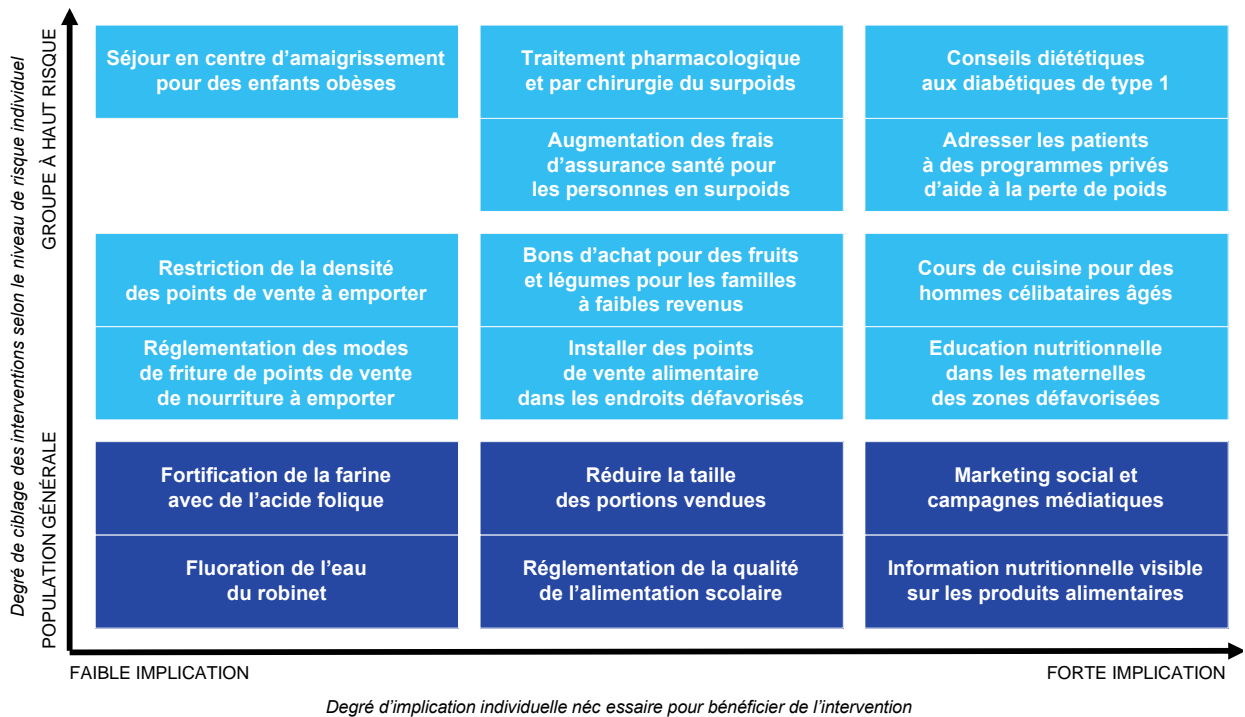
Degré de ciblage des interventions selon le niveau de risque individuel

GROUPE À HAUT RISQUE

POPULATION GÉNÉRALE

Séjour en centre d'amaigrissement pour des enfants obèses

Traitement pharmacologique et par chirurgie du surpoids

Conseils diététiques aux diabétiques de type 1

Augmentation des frais d'assurance santé pour les personnes en surpoids

Adresser les patients à des programmes privés d'aide à la perte de poids

Restriction de la densité des points de vente à emporter

Bons d'achat pour des fruits et légumes pour les familles à faibles revenus

Cours de cuisine pour des hommes célibataires âgés

Réglementation des modes de friture de points de vente de nourriture à emporter

Installer des points de vente alimentaire dans les endroits défavorisés

Education nutritionnelle dans les maternelles des zones défavorisées

Fortification de la farine avec de l'acide folique

Réduire la taille des portions vendues

Marketing social et campagnes médiatiques

Fluoration de l'eau du robinet

Réglementation de la qualité de l'alimentation scolaire

Information nutritionnelle visible sur les produits alimentaires

FAIBLE IMPLICATION

FORTE IMPLICATION

Degré d'implication individuelle néc essaire pour bénéficier de l'intervention